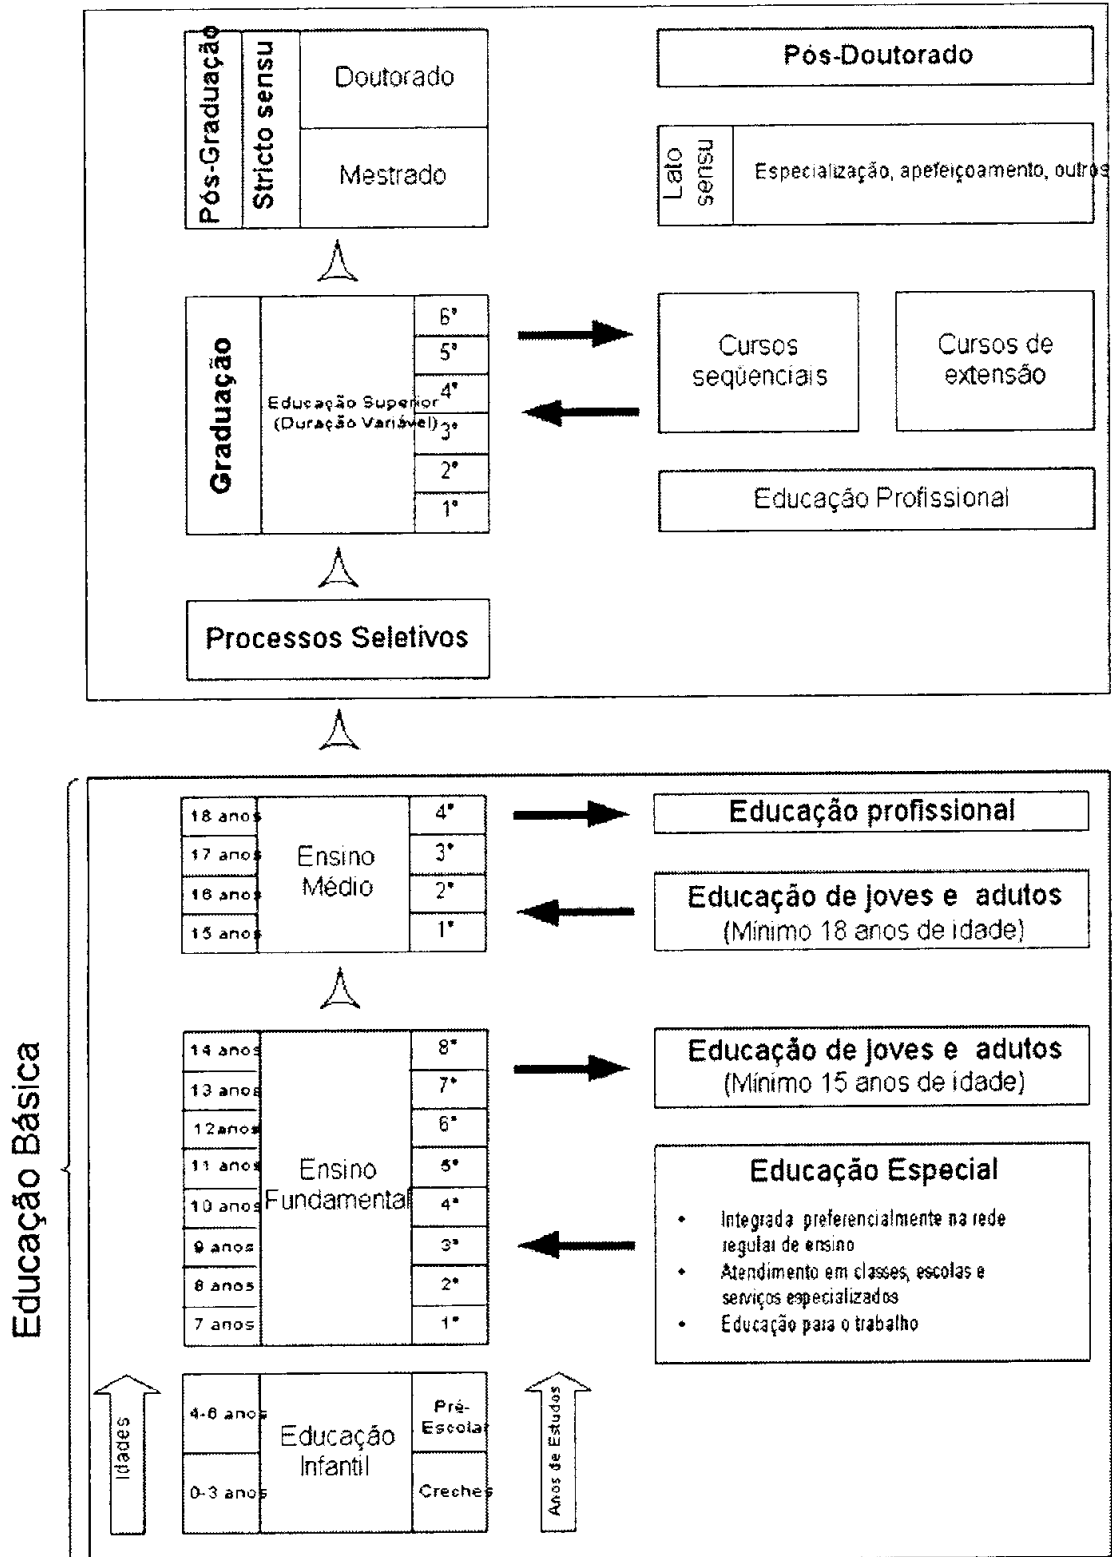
Pós-Graduação

Stricto sensu

Doutorado

Mestrado

Pós-Doutorado

Lato sensu

Especialização, apefeiçoamento, outros

Graduação

Educação Superior (Duração Variável)

6°
5°
4°
3°
2°
1°

Cursos seqüenciais

Cursos de extensão

Educação Profissional

Processos Seletivos

Educação Básica

18 anos
17 anos
16 anos
15 anos

Ensino Médio

4°
3°
2°
1°

Educação profissional

Educação de joves e adutos
(Mínimo 18 anos de idade)

14 anos
13 anos
12anos
11 anos
10 anos
9 anos
8 anos
7 anos

Ensino Fundamental

8°
7°
6°
5°
4°
3°
2°
1°

Educação de joves e adutos
(Mínimo 15 anos de idade)

Educação Especial

- Integrada preferencialmente na rede regular de ensino
- Atendimento em classes, escolas e serviços especializados
- Educação para o trabalho

Idades

4-6 anos
0-3 anos

Educação Infantil

Pré-Escolar

Creches

Anos de Estudos